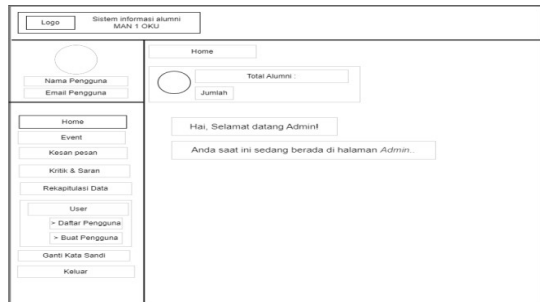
Logo
Sistem informasi alumni MAN 1 OKU

Nama Pengguna
Email Pengguna

Home
Event
Kesan pesan
Kritik & Saran
Rekapitulasi Data
User
> Daftar Pengguna
> Buat Pengguna
Ganti Kata Sandi
Keluar

Home

Total Alumni :
Jumlah

Hai, Selamat datang Admin!

Anda saat ini sedang berada di halaman *Admin*.